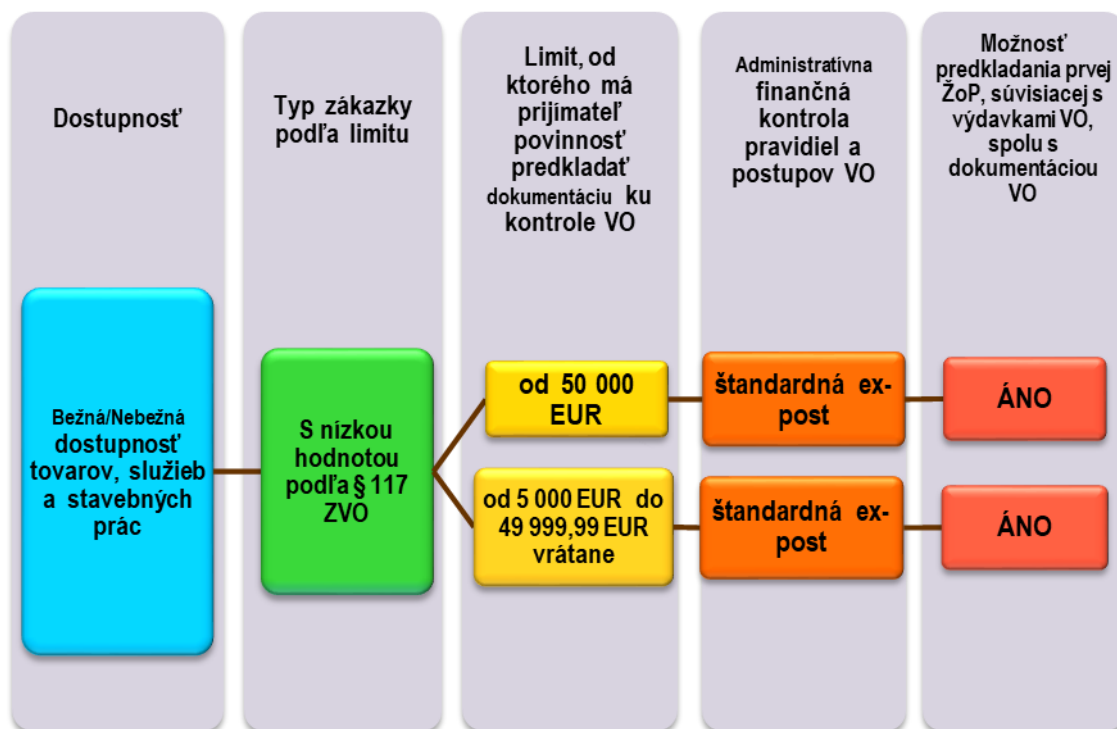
Dostupnosť

Typ zákazky podľa limitu

Limit, od ktorého má prijímateľ povinnosť predkladať dokumentáciu ku kontrole VO

Administratívna finančná kontrola pravidiel a postupov VO

Možnosť predkladania prvej ŽoP, súvisiacej s výdavkami VO, spolu s dokumentáciou VO

Bežná/Nebežná dostupnosť tovarov, služieb a stavebných prác

S nízkou hodnotou podľa § 117 ZVO

od 50 000 EUR

štandardná ex-post

ÁNO

od 5 000 EUR do 49 999,99 EUR vrátane

štandardná ex-post

ÁNO